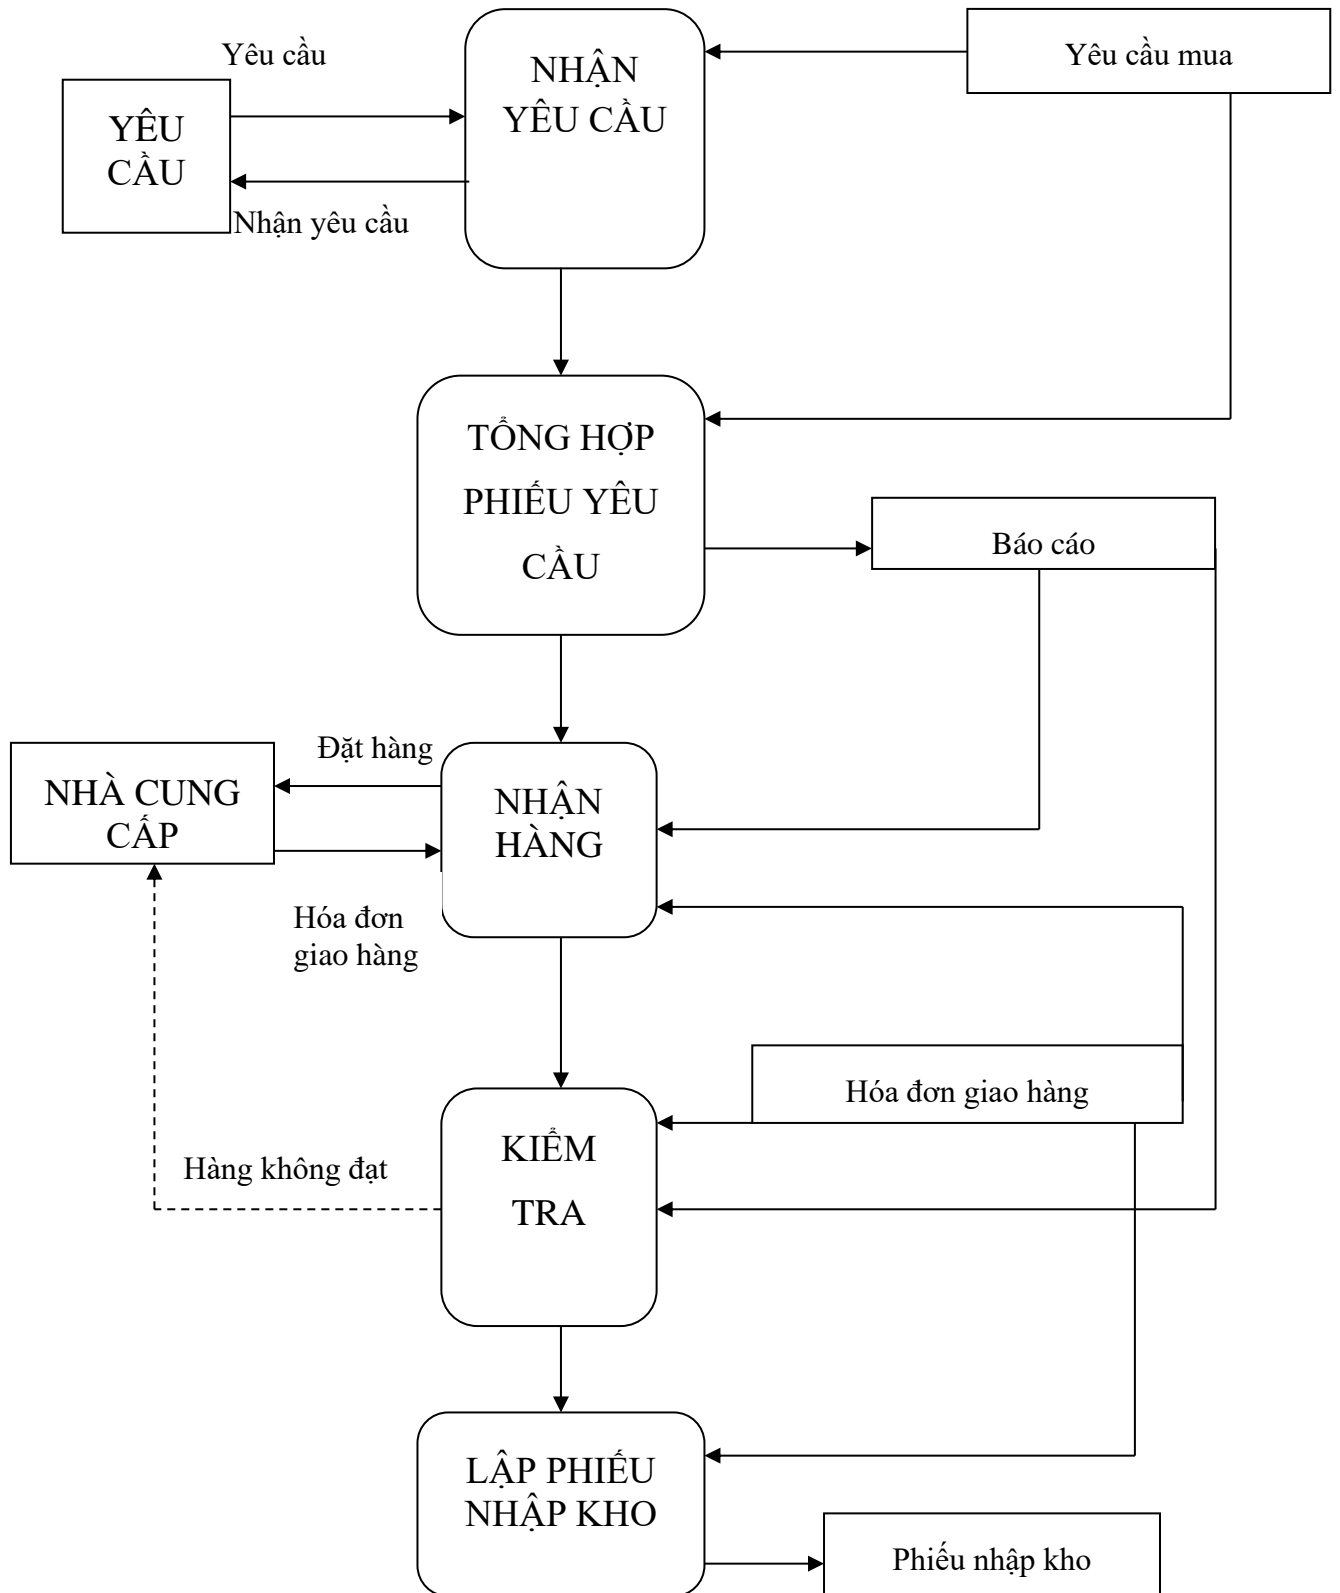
Yêu cầu

NHẬN YÊU CẦU

Yêu cầu mua

YÊU CẦU

Nhận yêu cầu

TỔNG HỢP PHIẾU YÊU CẦU

Báo cáo

Đặt hàng

NHÀ CUNG CẤP

NHẬN HÀNG

Hóa đơn giao hàng

Hóa đơn giao hàng

KIỂM TRA

Hàng không đạt

LẬP PHIẾU NHẬP KHO

Phiếu nhập kho